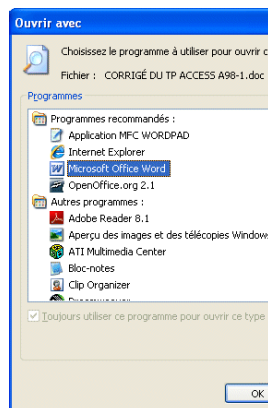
Ouvrir avec

Choisissez le programme à utiliser pour ouvrir c

Fichier : CORRIGÉ DU TP ACCESS A98-1.doc

Programmes

Programmes recommandés :

Application MFC WORDPAD

Internet Explorer

Microsoft Office Word

OpenOffice.org 2.1

Autres programmes :

Adobe Reader 8.1

Aperçu des images et des télécopies Window

ATI Multimedia Center

Bloc-notes

Clip Organizer

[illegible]

Toujours utiliser ce programme pour ouvrir ce type

OK